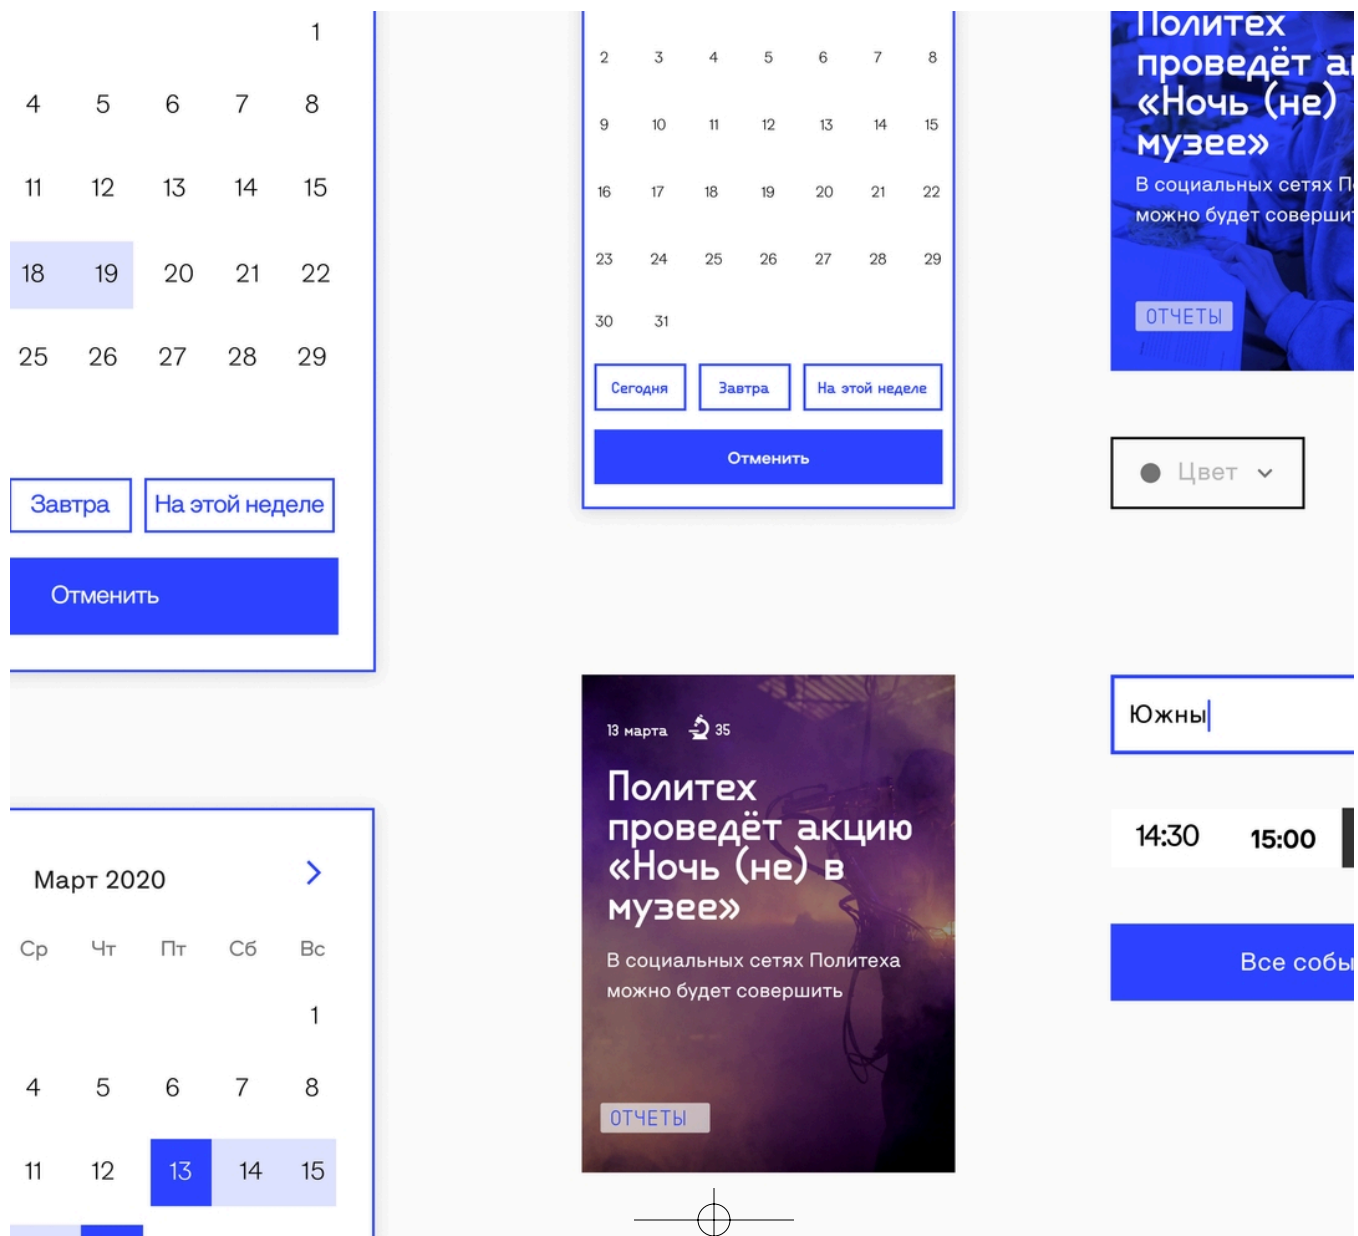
| | | | | |
|---|---|---|---|---|
| | | | | 1 |
| 4 | 5 | 6 | 7 | 8 |
| 11 | 12 | 13 | 14 | 15 |
| 18 | 19 | 20 | 21 | 22 |
| 25 | 26 | 27 | 28 | 29 |

Завтра
На этой неделе
Отменить

Март 2020

| Ср | Чт | Пт | Сб | Вс |
|---|---|---|---|---|
| | | | | 1 |
| 4 | 5 | 6 | 7 | 8 |
| 11 | 12 | 13 | 14 | 15 |

| | | | | | | |
|---|---|---|---|---|---|---|
| 2 | 3 | 4 | 5 | 6 | 7 | 8 |
| 9 | 10 | 11 | 12 | 13 | 14 | 15 |
| 16 | 17 | 18 | 19 | 20 | 21 | 22 |
| 23 | 24 | 25 | 26 | 27 | 28 | 29 |
| 30 | 31 | | | | | |

Сегодня
Завтра
На этой неделе
Отменить

13 марта 35

Политех проведёт акцию «Ночь (не) в музее»

В социальных сетях Политеха можно будет совершить

ОТЧЕТЫ

Политех проведёт а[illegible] «Ночь (не) музее»

В социальных сетях П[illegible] можно будет соверши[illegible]

ОТЧЕТЫ

Цвет

Южны

14:30 15:00

Все собы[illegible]